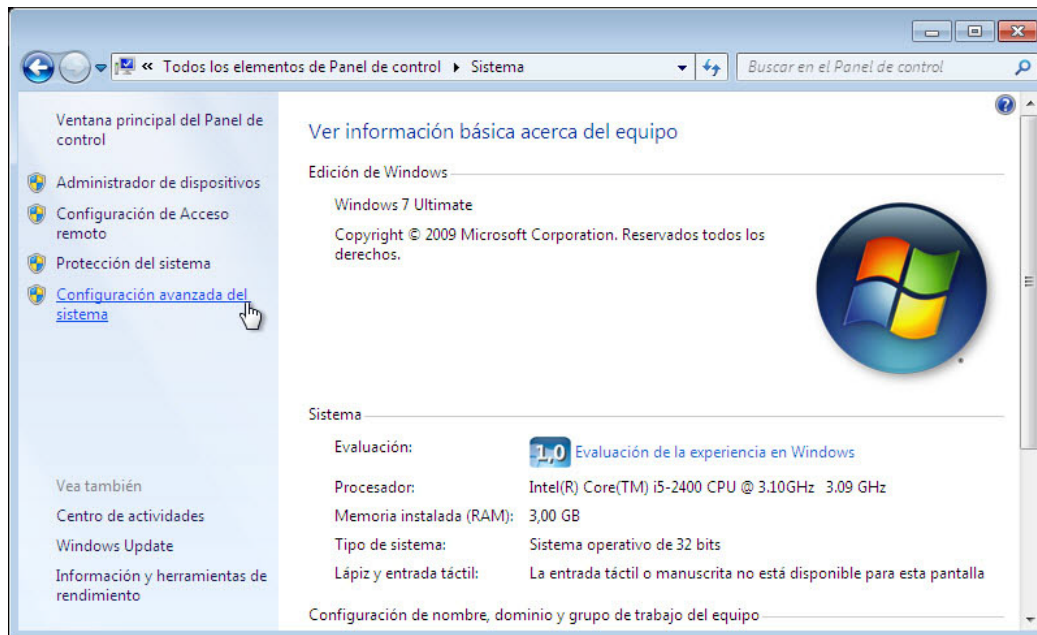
« Todos los elementos de Panel de control ▸ Sistema

Buscar en el Panel de control

Ventana principal del Panel de control

Administrador de dispositivos

Configuración de Acceso remoto

Protección del sistema

Configuración avanzada del sistema

Vea también

Centro de actividades

Windows Update

Información y herramientas de rendimiento

Ver información básica acerca del equipo

Edición de Windows

Windows 7 Ultimate

Copyright © 2009 Microsoft Corporation. Reservados todos los derechos.

Sistema

| | |
|---|---|
| Evaluación: | 1,0 Evaluación de la experiencia en Windows |
| Procesador: | Intel(R) Core(TM) i5-2400 CPU @ 3.10GHz 3.09 GHz |
| Memoria instalada (RAM): | 3,00 GB |
| Tipo de sistema: | Sistema operativo de 32 bits |
| Lápiz y entrada táctil: | La entrada táctil o manuscrita no está disponible para esta pantalla |

Configuración de nombre, dominio y grupo de trabajo del equipo